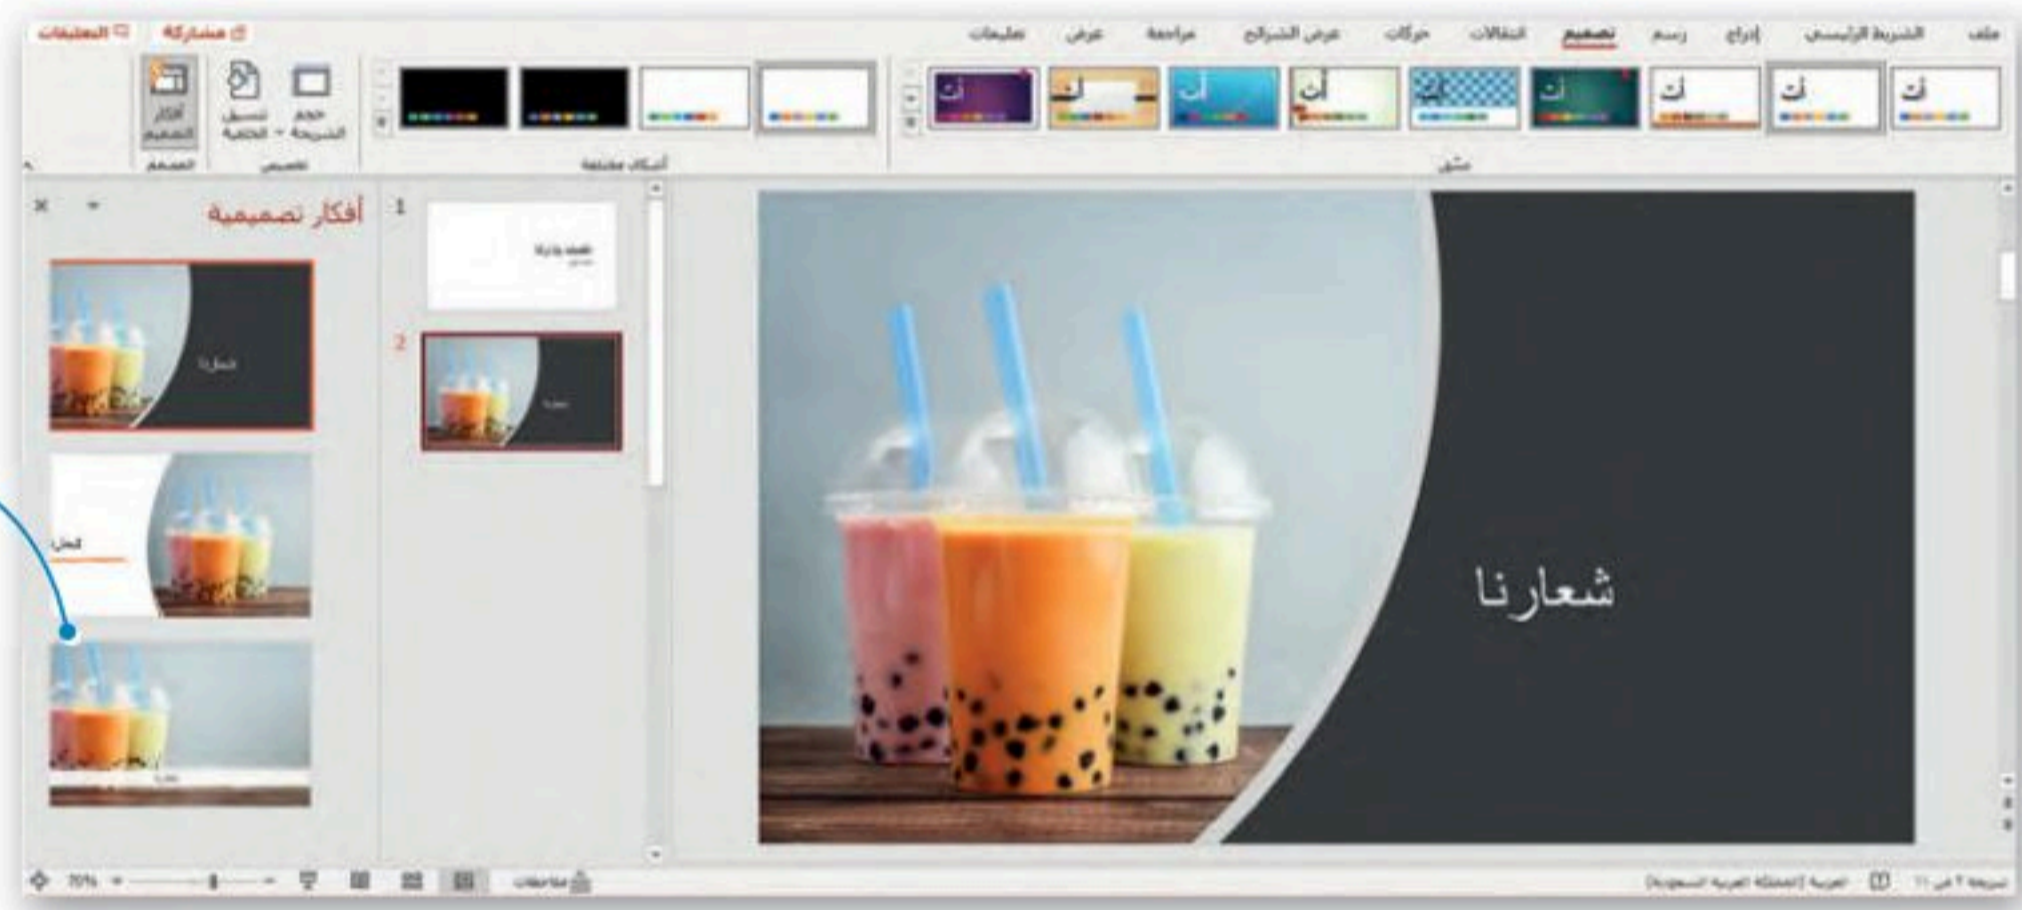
ملف الشريط الرئيسي إدراج رسم تصميم انتقالات حركات عرض الشرائح مراجعة عرض تعليمات مشاركة التعليقات

سمات أشكال مختلفة حجم الشريحة تنسيق الخلفية تخصيص أفكار التصميم المصمم

أفكار تصميمية

1

2

شعارنا

شريحة ٢ من ٢ العربية (المملكة العربية السعودية) ملاحظات 70%